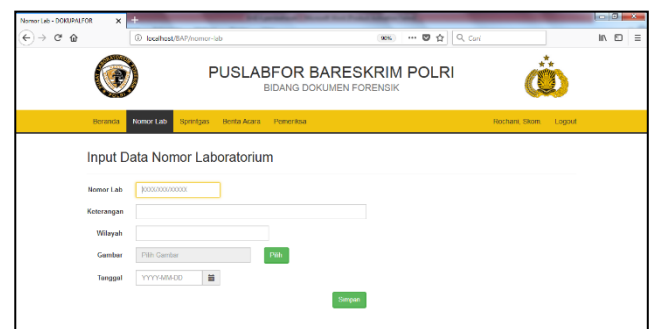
Nomor Lab - DOKUPALFOR
localhost/BAP/nomor-lab
90%
Cari

PUSLABFOR BARESKRIM POLRI
BIDANG DOKUMEN FORENSIK

Beranda
Nomor Lab
Sprintgas
Berita Acara
Pemeriksa
Rochani, Skom
Logout

Input Data Nomor Laboratorium

Nomor Lab
XXXX/XXXX/XXXXX
Keterangan
Wilayah
Gambar
Pilih Gambar
Pilih
Tanggal
YYYY-MM-DD
Simpan